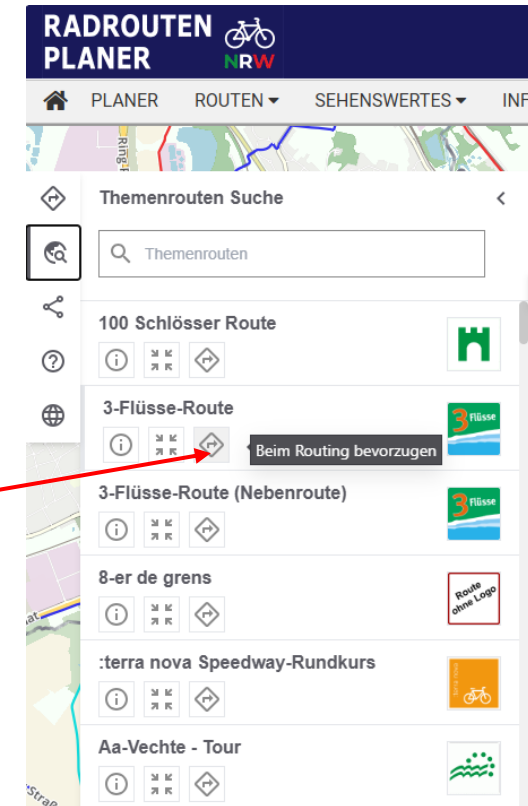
RADROUTEN PLANER NRW

PLANER ROUTEN SEHENSWERTES INF

Ring-

Themenrouten Suche

Themenrouten

100 Schlösser Route

3-Flüsse-Route

3 Flüsse

Beim Routing bevorzugen

3-Flüsse-Route (Nebenroute)

3 Flüsse

8-er de grens

Route ohne Logo

:terra nova Speedway-Rundkurs

terra nova

Aa-Vechte - Tour

Straß